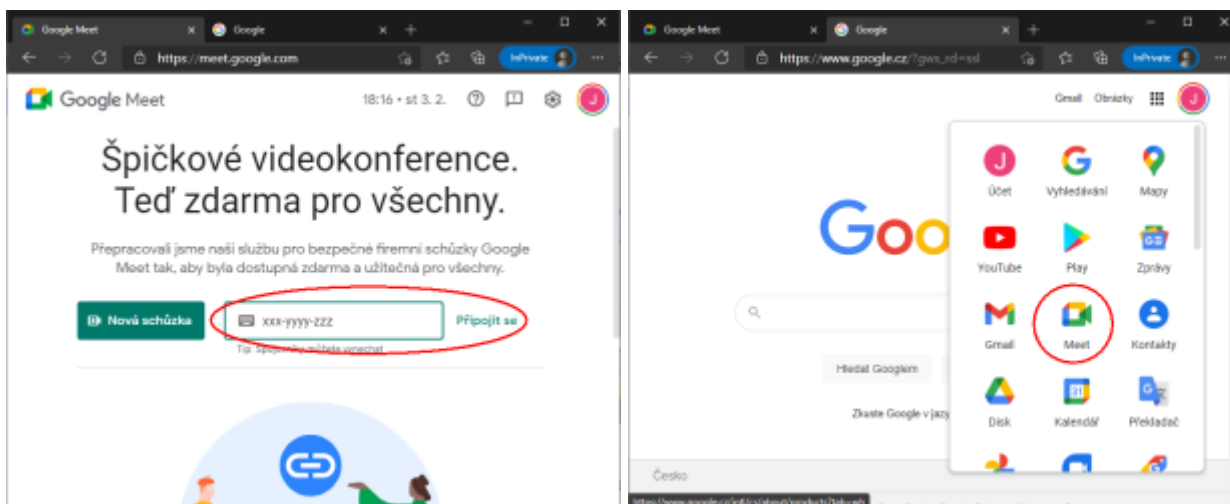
Google Meet
Google
https://meet.google.com
InPrivate
Google Meet
18:16 • st 3. 2.
J

Špičkové videokonference. Teď zdarma pro všechny.

Přepracovali jsme naši službu pro bezpečné firemní schůzky Google Meet tak, aby byla dostupná zdarma a užitečná pro všechny.

Nová schůzka
xxx-yyyy-zzz
Připojit se
Tip: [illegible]

Google Meet
Google
https://www.google.cz/?gws_rd=ssl
InPrivate
Gmail
Obrázky
J
Účet
Vyhledávání
Mapy
YouTube
Play
Zprávy
Gmail
Meet
Kontakty
Disk
Kalendář
Překladač
Goo
Hledat Googlem
Zkuste Google v jazy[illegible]
Česko
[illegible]